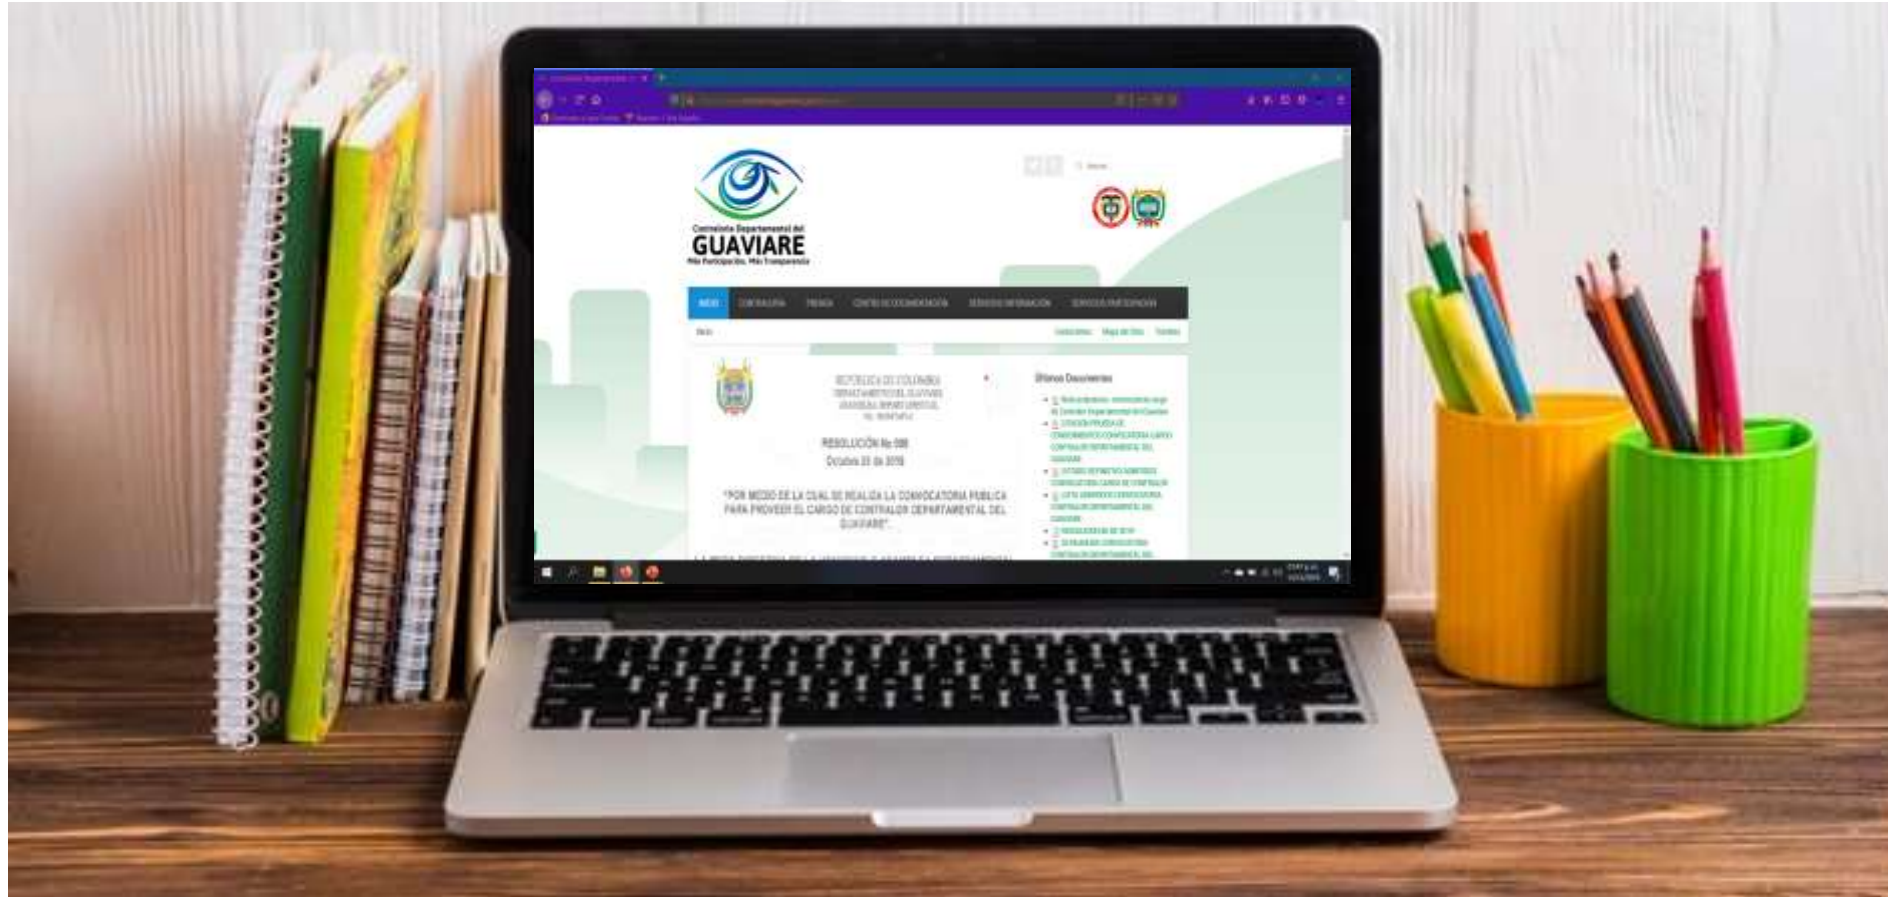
Contraloría Departamental del
GUAVIARE
Más Participación, Más Transparencia

INICIO CONTRALORIA PRENSA CENTRO DE DOCUMENTACIÓN SERVICIOS INFORMACIÓN SERVICIOS PARTICIPACIÓN

REPUBLICA DE COLOMBIA
DEPARTAMENTO DEL GUAVIARE
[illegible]

RESOLUCIÓN No. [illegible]
Octubre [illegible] de 2019

"POR MEDIO DE LA CUAL SE REALIZA LA CONVOCATORIA PUBLICA PARA PROVEER EL CARGO DE CONTRALOR DEPARTAMENTAL DEL GUAVIARE".

Últimos Documentos
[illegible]